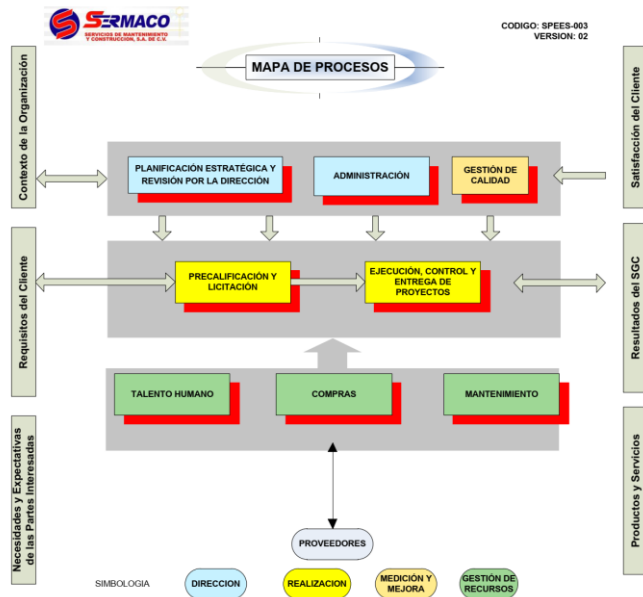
SERMACO
SERVICIOS DE MANTENIMIENTO Y CONSTRUCCIÓN, S.A. DE C.V.

CODIGO: SPEES-003
VERSION: 02

MAPA DE PROCESOS

Contexto de la Organización

Requisitos del Cliente

Necesidades y Expectativas de las Partes Interesadas

Satisfacción del Cliente

Resultados del SGC

Productos y Servicios

PLANIFICACIÓN ESTRATÉGICA Y REVISIÓN POR LA DIRECCIÓN

ADMINISTRACIÓN

GESTIÓN DE CALIDAD

PRECALIFICACIÓN Y LICITACIÓN

EJECUCIÓN, CONTROL Y ENTREGA DE PROYECTOS

TALENTO HUMANO

COMPRAS

MANTENIMIENTO

PROVEEDORES

SIMBOLOGIA

DIRECCION

REALIZACION

MEDICIÓN Y MEJORA

GESTIÓN DE RECURSOS